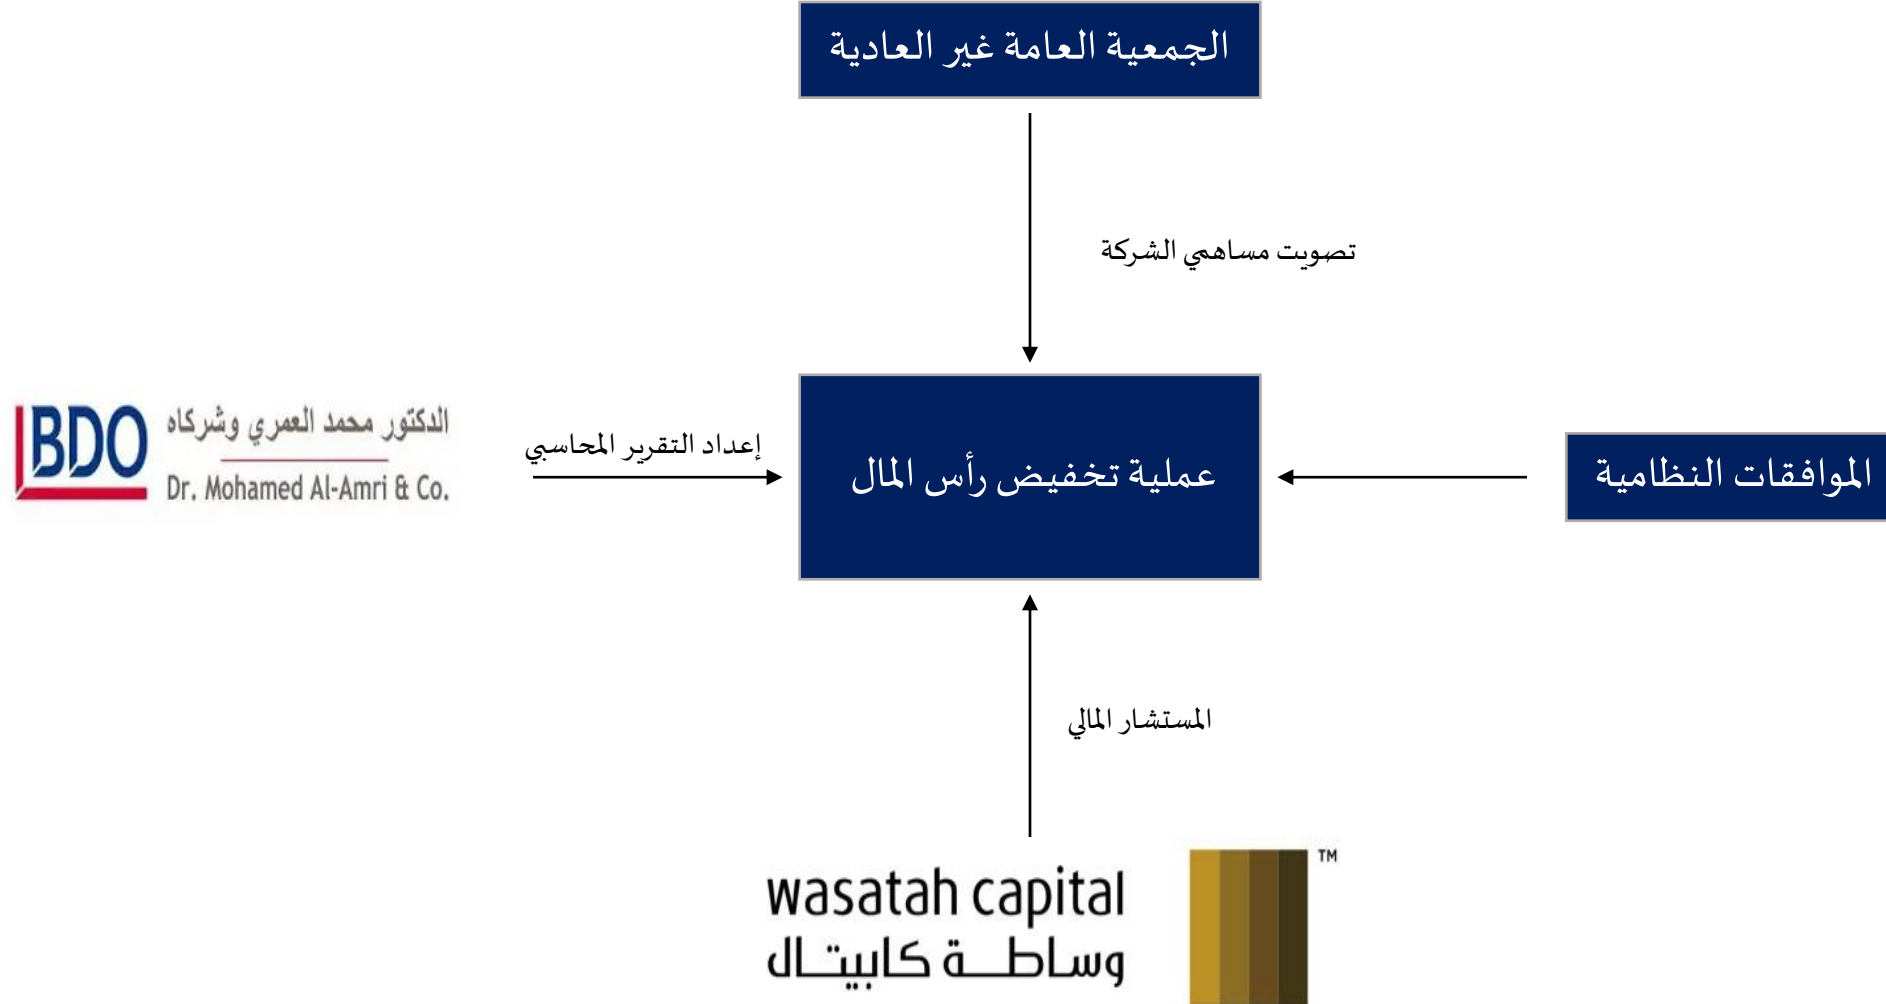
الجمعية العامة غير العادية

تصويت مساهمي الشركة

BDO الدكتور محمد العمري وشركاه
Dr. Mohamed Al-Amri & Co.

إعداد التقرير المحاسبي

عملية تخفيض رأس المال

الموافقات النظامية

المستشار المالي

wasatah capital
وساطـــة كابيتـال
TM